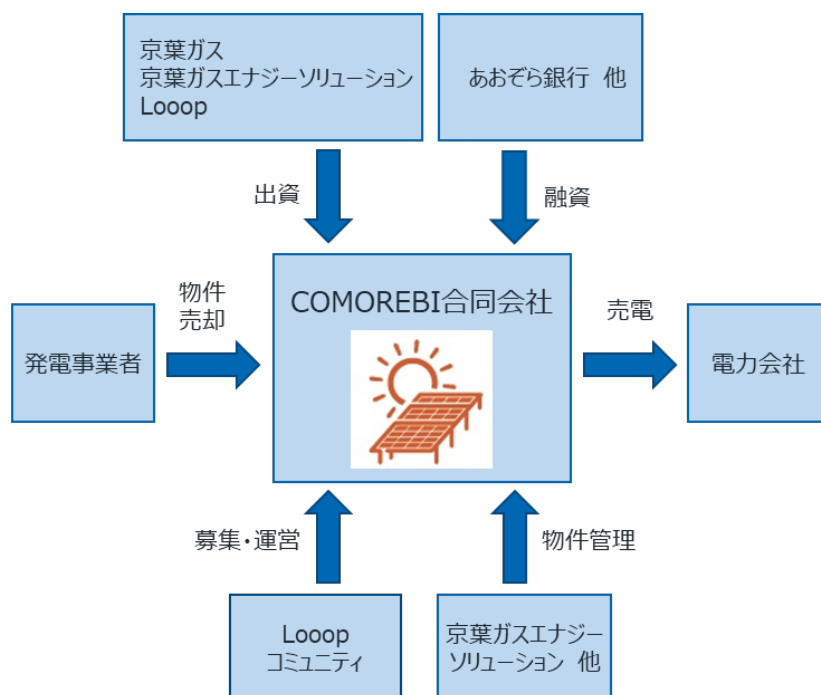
京葉ガス
京葉ガスエナジーソリューション
Looop

あおぞら銀行 他

出資

融資

物件
売却

COMOREBI合同会社

売電

発電事業者

電力会社

募集・運営

物件管理

Looop
コミュニティ

京葉ガスエナジー
ソリューション 他